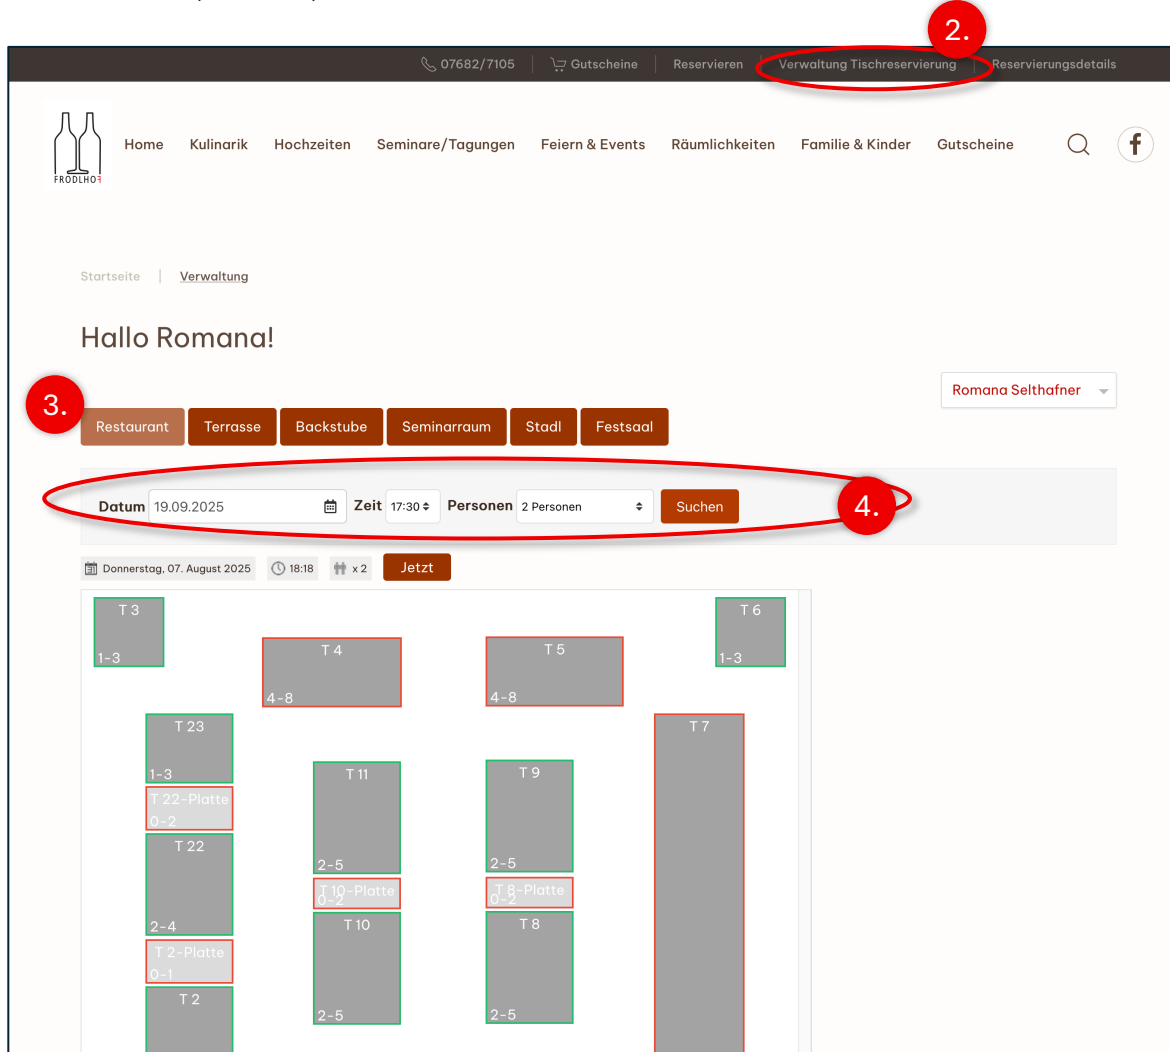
2.

07682/7105 | Gutscheine | Reservieren | Verwaltung Tischreservierung | Reservierungsdetails

FRÖDLHOF

Home Kulinarik Hochzeiten Seminare/Tagungen Feiern & Events Räumlichkeiten Familie & Kinder Gutscheine

Startseite | Verwaltung

Hallo Romana!

Romana Selthafner

3.

Restaurant Terrasse Backstube Seminarraum Stadl Festsaal

Datum 19.09.2025 Zeit 17:30 Personen 2 Personen Suchen

4.

Donnerstag, 07. August 2025 18:18 x 2 Jetzt

T 3
1-3

T 6
1-3

T 4
4-8

T 5
4-8

T 23
1-3

T 7

T 22-Platte
0-2

T 11
2-5

T 9
2-5

T 22
2-4

T 10-Platte
0-2

T 8-Platte
0-2

T 10
2-5

T 8
2-5

T 2-Platte
0-1

T 2